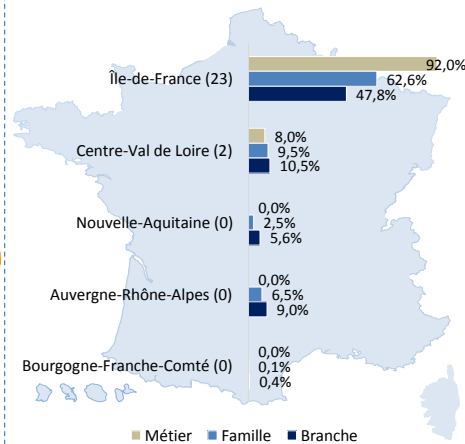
Île-de-France (23)
92,0%
62,6%
47,8%

Centre-Val de Loire (2)
8,0%
9,5%
10,5%

Nouvelle-Aquitaine (0)
0,0%
2,5%
5,6%

Auvergne-Rhône-Alpes (0)
0,0%
6,5%
9,0%

Bourgogne-Franche-Comté (0)
0,0%
0,1%
0,4%

Métier Famille Branche